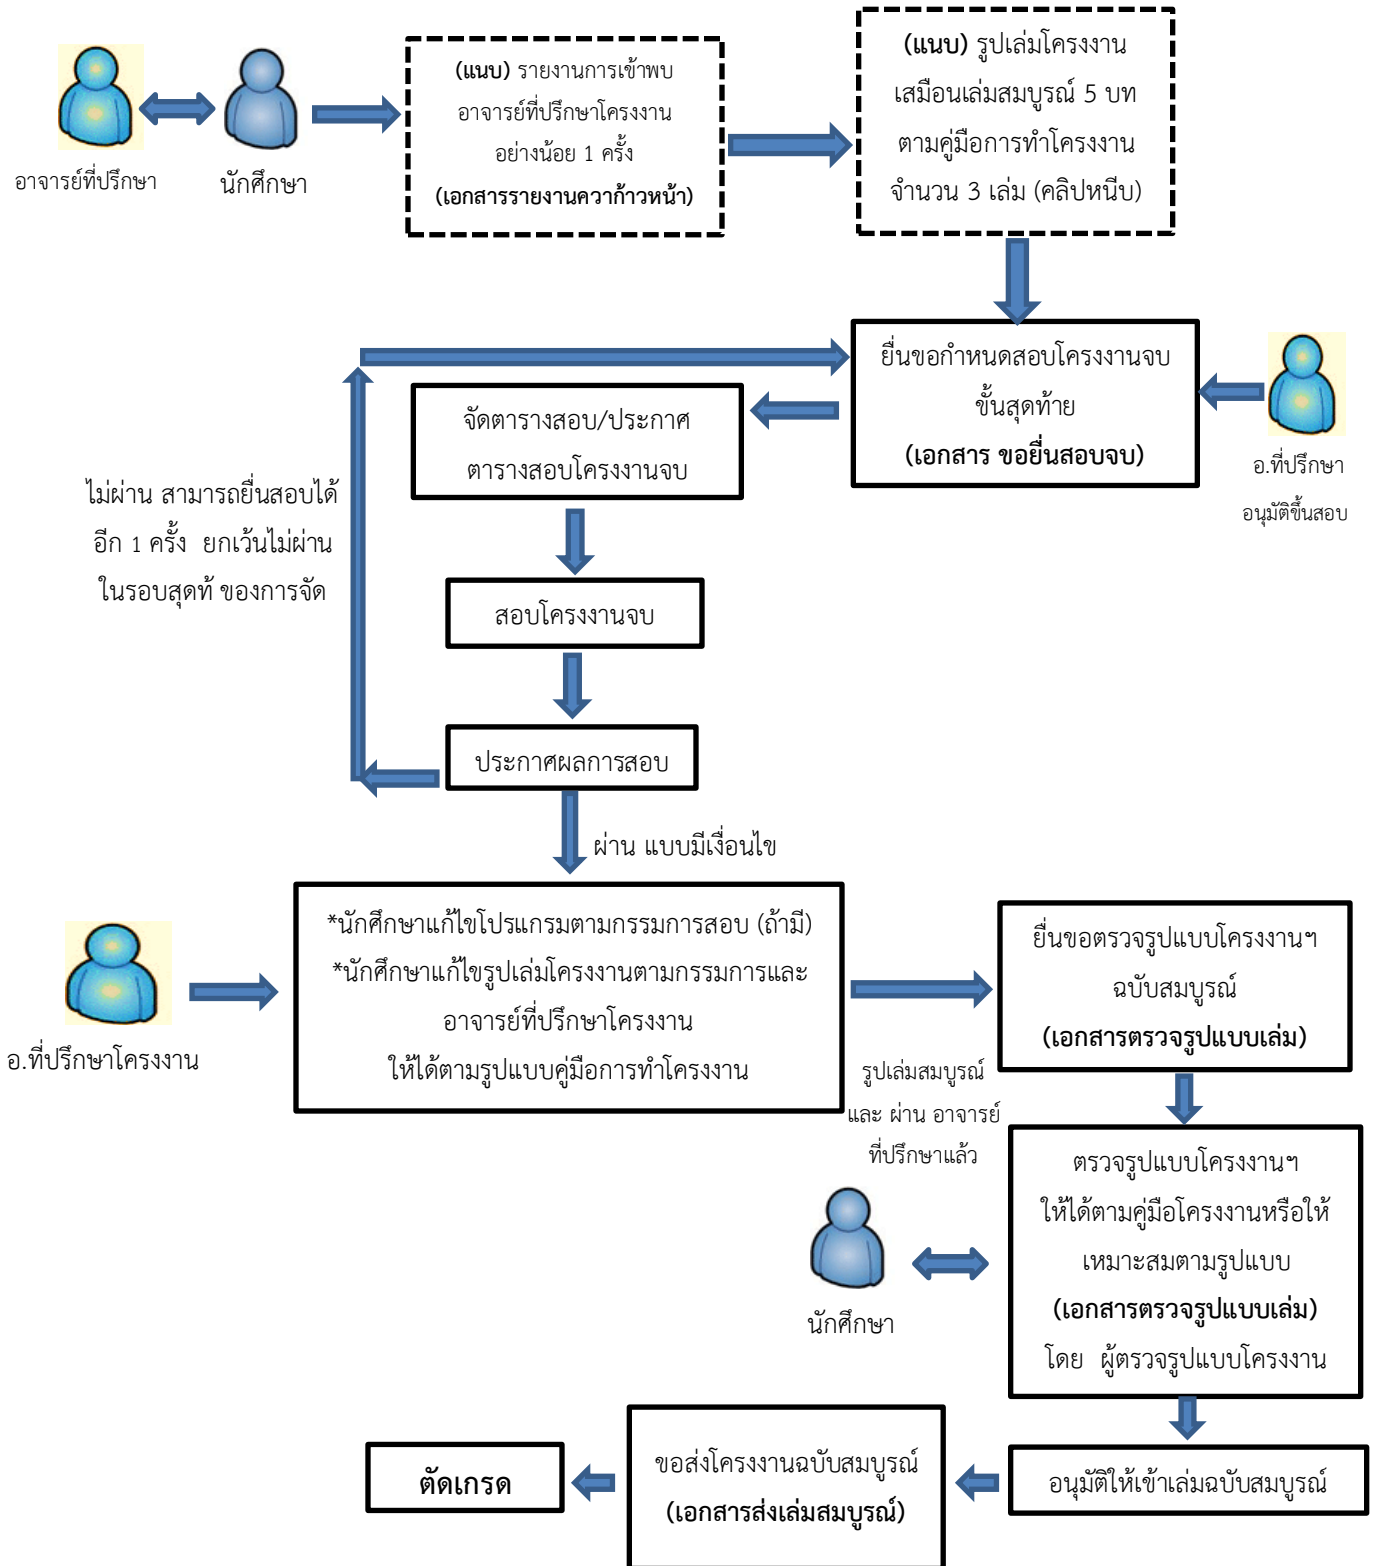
อาจารย์ที่ปรึกษา

นักศึกษา

(แนบ) รายงานการเข้าพบ อาจารย์ที่ปรึกษาโครงงาน อย่างน้อย 1 ครั้ง (เอกสารรายงานความก้าวหน้า)

(แนบ) รูปเล่มโครงงาน เสมือนเล่มสมบูรณ์ 5 บท ตามคู่มือการทำโครงงาน จำนวน 3 เล่ม (คลิปหนีบ)

ยื่นขอกำหนดสอบโครงงานจบขั้นสุดท้าย (เอกสาร ขอยื่นสอบจบ)

อ.ที่ปรึกษา อนุมัติขึ้นสอบ

จัดตารางสอบ/ประกาศตารางสอบโครงงานจบ

ไม่ผ่าน สามารถยื่นสอบได้ อีก 1 ครั้ง ยกเว้นไม่ผ่าน ในรอบสุดท้ ของการจัด

สอบโครงงานจบ

ประกาศผลการสอบ

ผ่าน แบบมีเงื่อนไข

อ.ที่ปรึกษาโครงงาน

*นักศึกษาแก้ไขโปรแกรมตามกรรมการสอบ (ถ้ามี) *นักศึกษาแก้ไขรูปเล่มโครงงานตามกรรมการและ อาจารย์ที่ปรึกษาโครงงาน ให้ได้ตามรูปแบบคู่มือการทำโครงงาน

ยื่นขอตรวจรูปแบบโครงงานฯ ฉบับสมบูรณ์ (เอกสารตรวจรูปแบบเล่ม)

รูปเล่มสมบูรณ์ และ ผ่าน อาจารย์ ที่ปรึกษาแล้ว

ตรวจรูปแบบโครงงานฯ ให้ได้ตามคู่มือโครงงานหรือให้ เหมาะสมตามรูปแบบ (เอกสารตรวจรูปแบบเล่ม) โดย ผู้ตรวจรูปแบบโครงงาน

นักศึกษา

ตัดเกรด

ขอส่งโครงงานฉบับสมบูรณ์ (เอกสารส่งเล่มสมบูรณ์)

อนุมัติให้เข้าเล่มฉบับสมบูรณ์